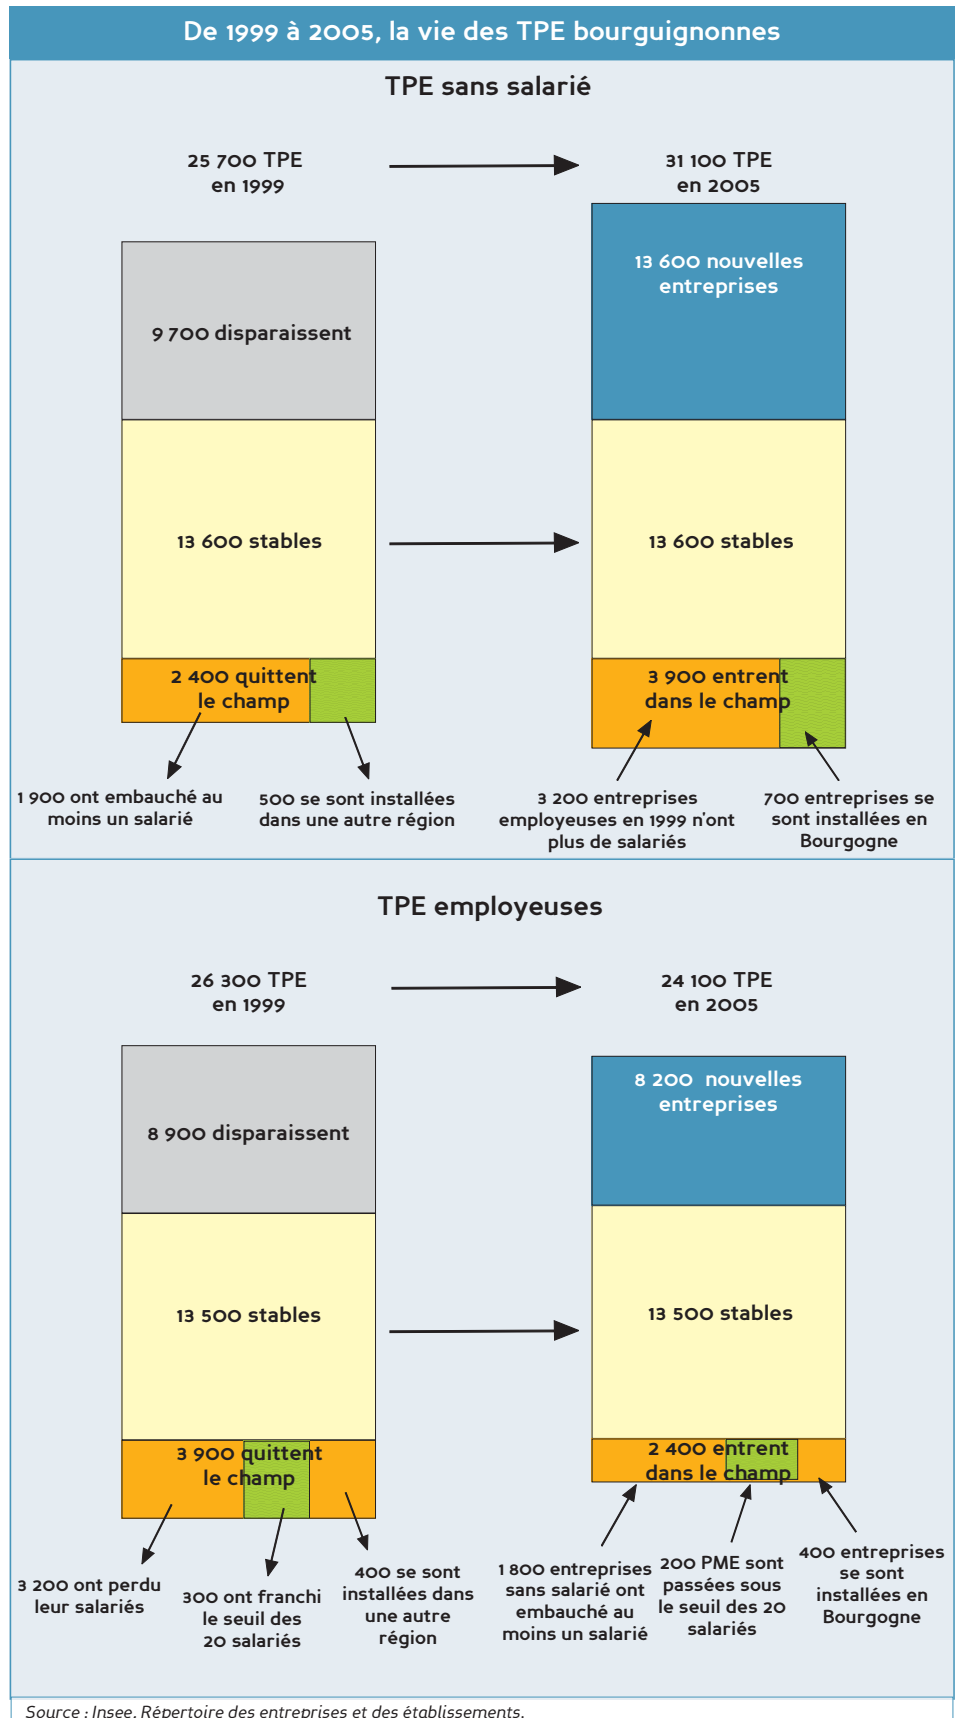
De 1999 à 2005, la vie des TPE bourguignonnes

TPE sans salarié

25 700 TPE en 1999

31 100 TPE en 2005

9 700 disparaissent

13 600 nouvelles entreprises

13 600 stables

13 600 stables

2 400 quittent le champ

3 900 entrent dans le champ

1 900 ont embauché au moins un salarié

500 se sont installées dans une autre région

3 200 entreprises employeuses en 1999 n'ont plus de salariés

700 entreprises se sont installées en Bourgogne

TPE employeuses

26 300 TPE en 1999

24 100 TPE en 2005

8 900 disparaissent

8 200 nouvelles entreprises

13 500 stables

13 500 stables

3 900 quittent le champ

2 400 entrent dans le champ

3 200 ont perdu leur salariés

300 ont franchi le seuil des 20 salariés

400 se sont installées dans une autre région

1 800 entreprises sans salarié ont embauché au moins un salarié

200 PME sont passées sous le seuil des 20 salariés

400 entreprises se sont installées en Bourgogne

Source : Insee, Répertoire des entreprises et des établissements.